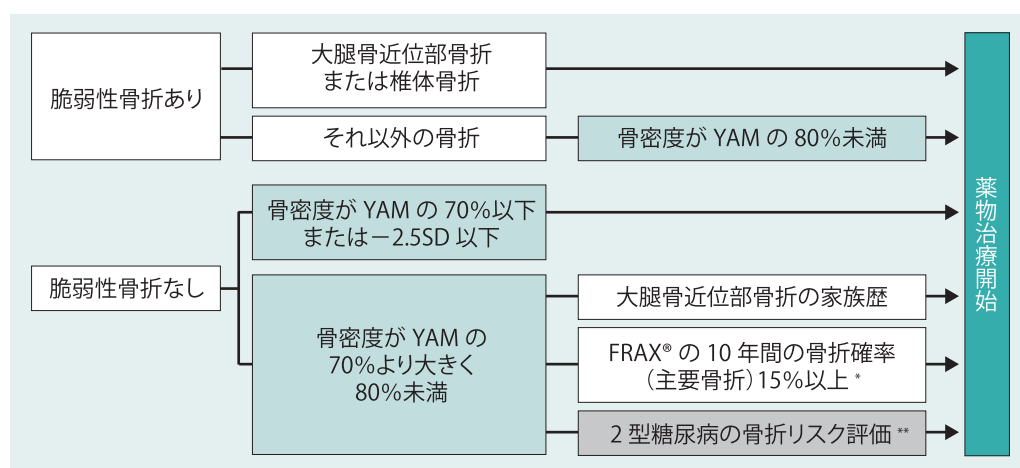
脆弱性骨折あり

大腿骨近位部骨折
または椎体骨折

それ以外の骨折

骨密度が YAM の 80%未満

脆弱性骨折なし

骨密度が YAM の 70%以下
または－2.5SD 以下

骨密度が YAM の
70%より大きく
80%未満

大腿骨近位部骨折の家族歴

FRAX® の 10 年間の骨折確率
（主要骨折）15%以上 *

2 型糖尿病の骨折リスク評価 **

薬物治療開始